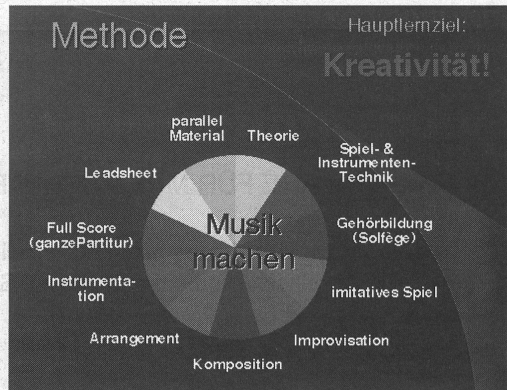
Methode

Hauptlernziel:

Kreativität!

parallel Material

Theorie

Spiel- & Instrumenten-Technik

Gehörbildung (Solfège)

imitatives Spiel

Improvisation

Komposition

Arrangement

Instrumentation

Full Score (ganzePartitur)

Leadsheet

Musik machen